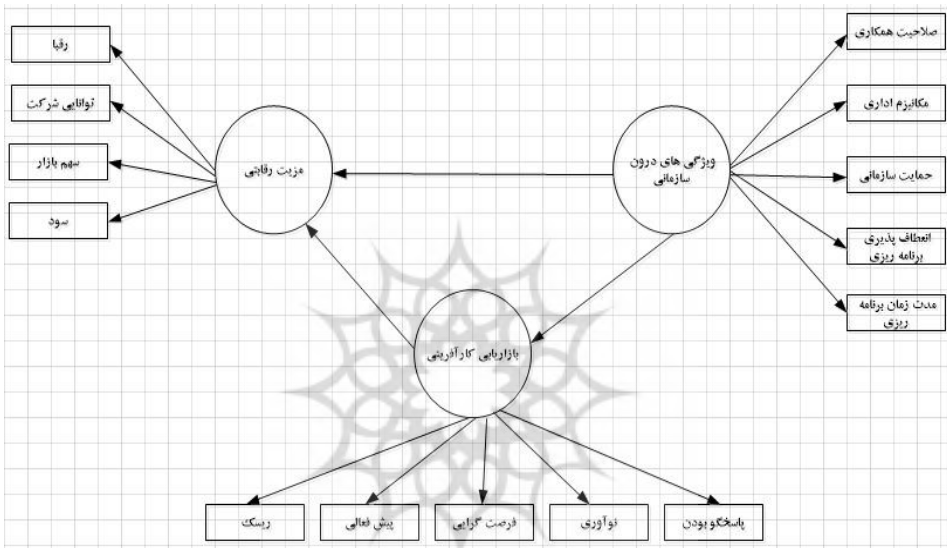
رقبا

توانایی شرکت

سهم بازار

سود

مزیت رقابتی

ویژگی های درون سازمانی

صلاحیت همکاری

مکانیزم اداری

حمایت سازمانی

انعطاف پذیری برنامه ریزی

مدت زمان برنامه ریزی

بازاریابی کارآفرینی

ریسک

پیش فعالی

فرصت گرایی

نوآوری

پاسخگو بودن